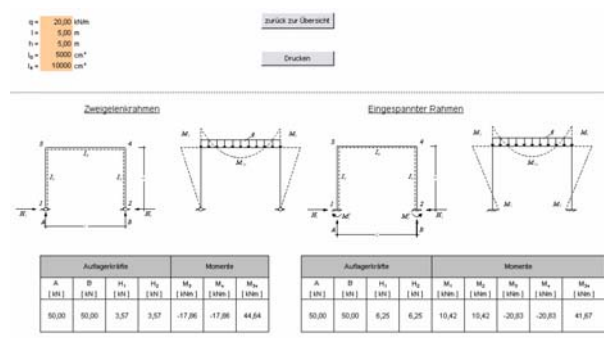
q = 20,00 kN/m
l = 5,00 m
h = 5,00 m
$I_S$ = 5000 cm⁴
$I_R$ = 10000 cm⁴

zurück zur Übersicht

Drucken

Zweigelenkrahmen

Eingespannter Rahmen

| Auflagerkräfte | | | | Momente | | |
|---|---|---|---|---|---|---|
| A [kN] | B [kN] | $H_1$ [kN] | $H_2$ [kN] | $M_3$ [kNm] | $M_4$ [kNm] | $M_{3x}$ [kNm] |
| 50,00 | 50,00 | 3,57 | 3,57 | -17,86 | -17,86 | 44,64 |

| Auflagerkräfte | | | | Momente | | | | |
|---|---|---|---|---|---|---|---|---|
| A [kN] | B [kN] | $H_1$ [kN] | $H_2$ [kN] | $M_1$ [kNm] | $M_2$ [kNm] | $M_3$ [kNm] | $M_4$ [kNm] | $M_{3x}$ [kNm] |
| 50,00 | 50,00 | 6,25 | 6,25 | 10,42 | 10,42 | -20,83 | -20,83 | 41,67 |